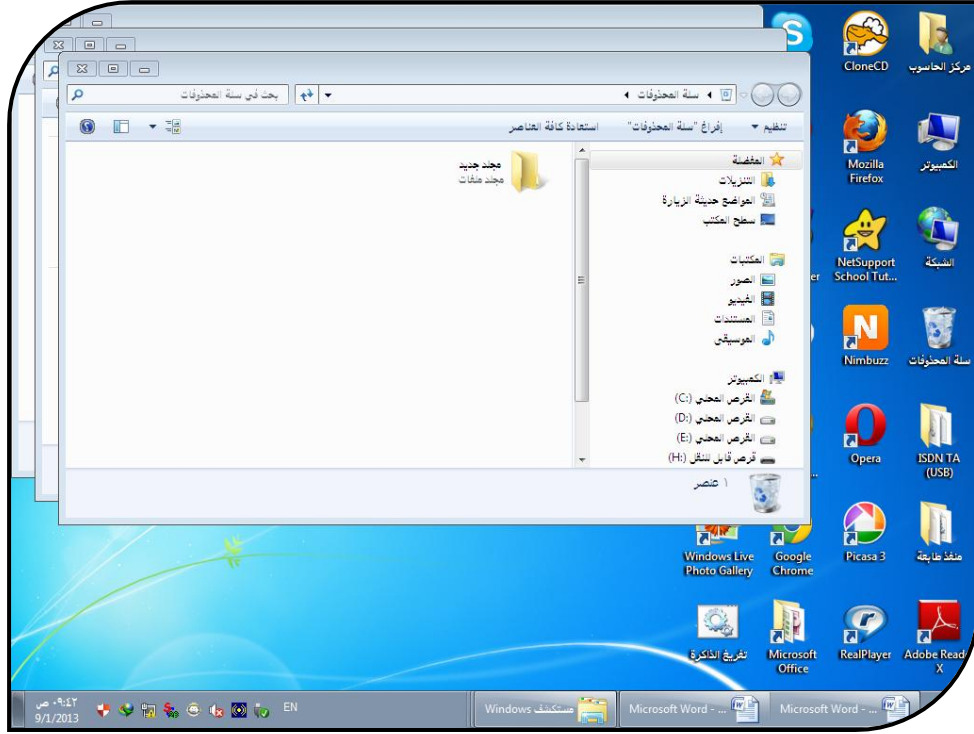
بحث في سلة المحذوفات
سلة المحذوفات
تنظيم
إفراغ "سلة المحذوفات"
استعادة كافة العناصر
المفضلة
التنزيلات
المواضع حديثة الزيارة
سطح المكتب
المكتبات
الصور
الفيديو
المستندات
الموسيقى
الكمبيوتر
القرص المحلي (:C)
القرص المحلي (:D)
القرص المحلي (:E)
قرص قابل للنقل (:H)
مجلد جديد
مجلد ملفات
١ عنصر

مركز الحاسوب
CloneCD
الكمبيوتر
Mozilla Firefox
الشبكة
NetSupport School Tut...
سلة المحذوفات
Nimbuzz
ISDN TA (USB)
Opera
منفذ طابعة
Picasa 3
Google Chrome
Windows Live Photo Gallery
Adobe Reader X
RealPlayer
Microsoft Office
تفريغ الذاكرة

EN
٠٩:٤٢ ص
9/1/2013
مستكشف Windows
Microsoft Word - ...
Microsoft Word - ...